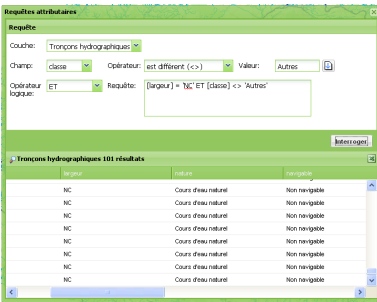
Requêtes attributaires

Requête

Couche: Tronçons hydrographiques

Champ: classe Opérateur: est différent (<>) Valeur: Autres

Opérateur logique: ET Requête: [largeur] = 'NC' ET [classe] <> 'Autres'

Interroger

Tronçons hydrographiques 101 résultats

| largeur | nature | navigable |
|---|---|---|
| NC | Cours d'eau naturel | Non navigable |
| NC | Cours d'eau naturel | Non navigable |
| NC | Cours d'eau naturel | Non navigable |
| NC | Cours d'eau naturel | Non navigable |
| NC | Cours d'eau naturel | Non navigable |
| NC | Cours d'eau naturel | Non navigable |
| NC | Cours d'eau naturel | Non navigable |
| NC | Cours d'eau naturel | Non navigable |